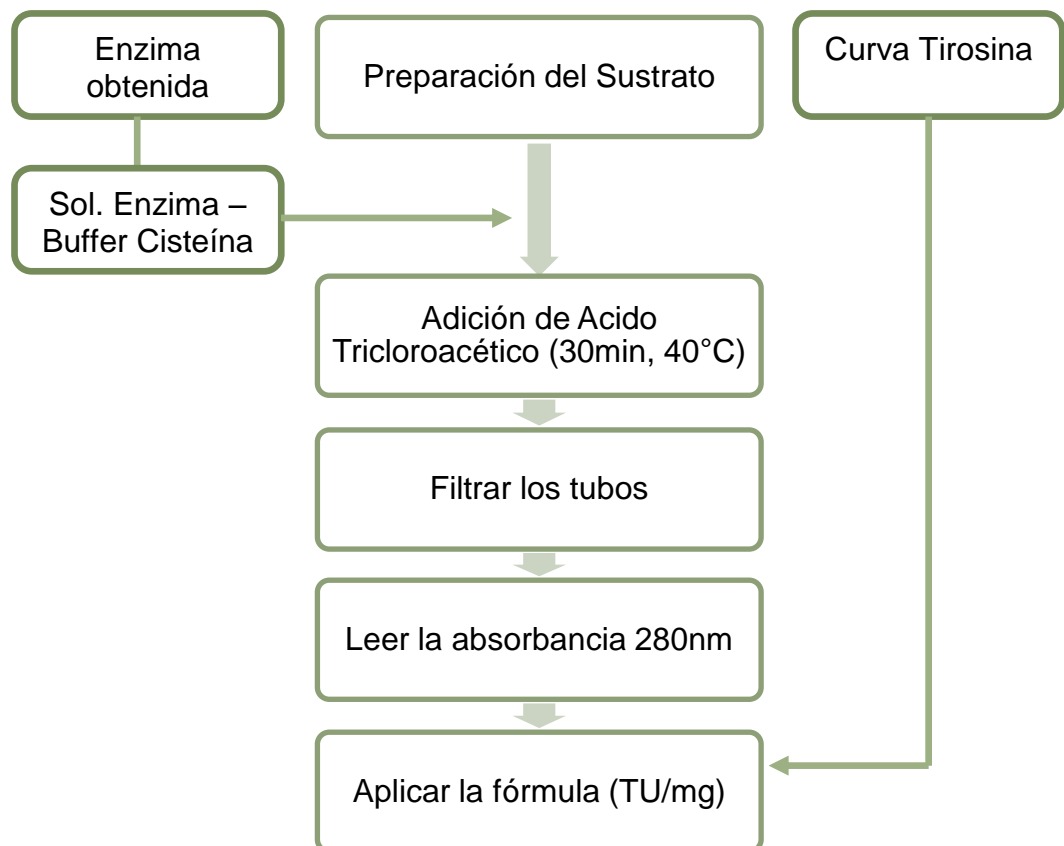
Enzima obtenida

Preparación del Sustrato

Curva Tirosina

Sol. Enzima – Buffer Cisteína

Adición de Acido Tricloroacético (30min, 40°C)

Filtrar los tubos

Leer la absorbancia 280nm

Aplicar la fórmula (TU/mg)